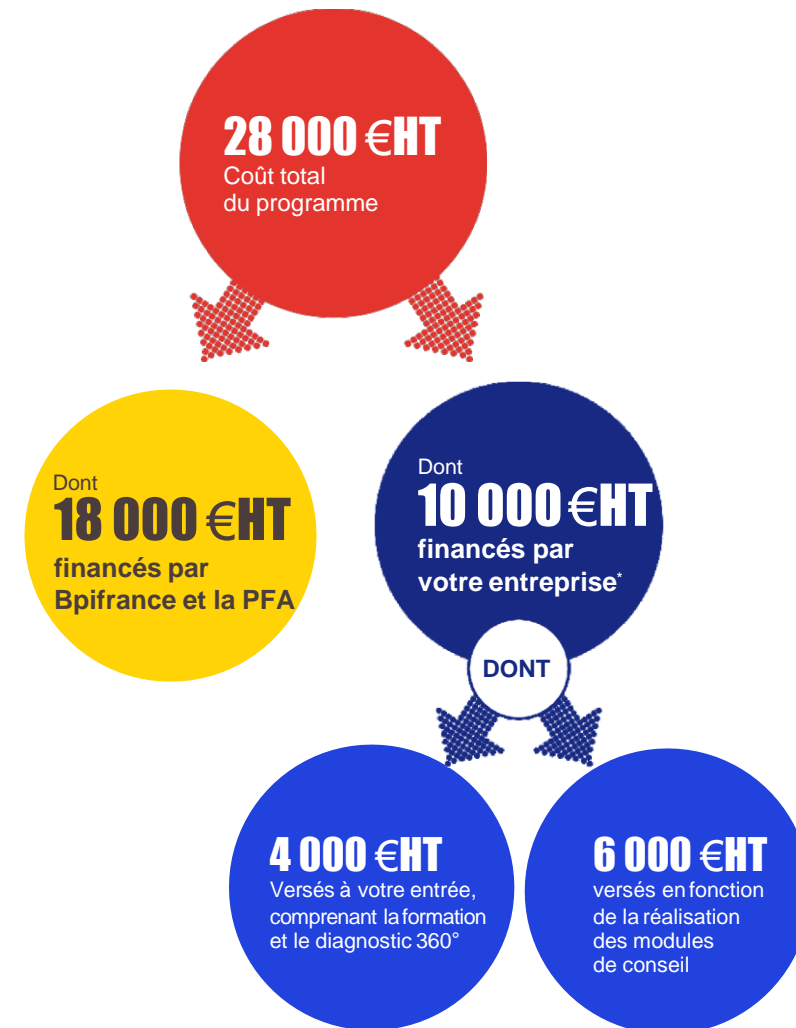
28 000 €HT
Coût total du programme

Dont
18 000 €HT
financés par Bpifrance et la PFA

Dont
10 000 €HT
financés par votre entreprise*

DONT

4 000 €HT
Versés à votre entrée, comprenant la formation et le diagnostic 360°

6 000 €HT
versés en fonction de la réalisation des modules de conseil